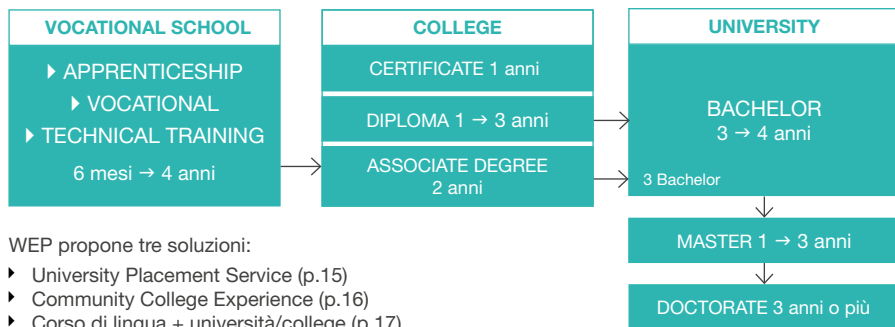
VOCATIONAL SCHOOL

APPRENTICESHIP
VOCATIONAL
TECHNICAL TRAINING
6 mesi → 4 anni

COLLEGE

CERTIFICATE 1 anni

DIPLOMA 1 → 3 anni

ASSOCIATE DEGREE
2 anni

UNIVERSITY

BACHELOR
3 → 4 anni

3 Bachelor

MASTER 1 → 3 anni

DOCTORATE 3 anni o più

WEP propone tre soluzioni:

- University Placement Service (p.15)
- Community College Experience (p.16)
- Corso di lingua + università/college (p.17)